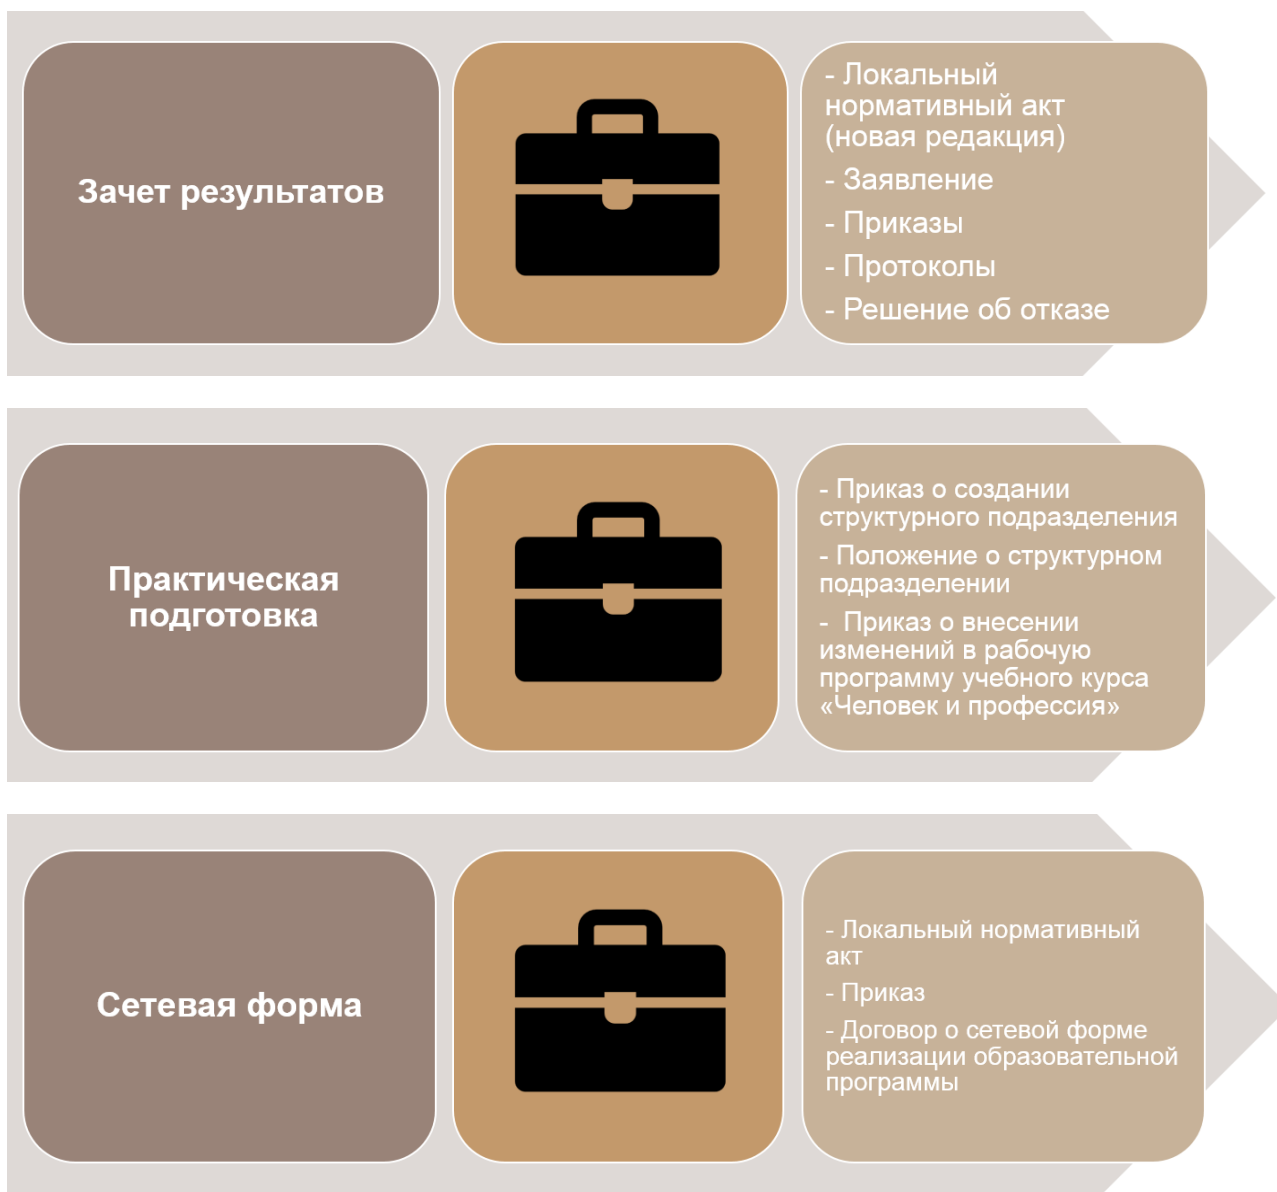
Зачет результатов

- Локальный нормативный акт (новая редакция)

- Заявление

- Приказы

- Протоколы

- Решение об отказе

Практическая подготовка

- Приказ о создании структурного подразделения

- Положение о структурном подразделении

- Приказ о внесении изменений в рабочую программу учебного курса «Человек и профессия»

Сетевая форма

- Локальный нормативный акт

- Приказ

- Договор о сетевой форме реализации образовательной программы